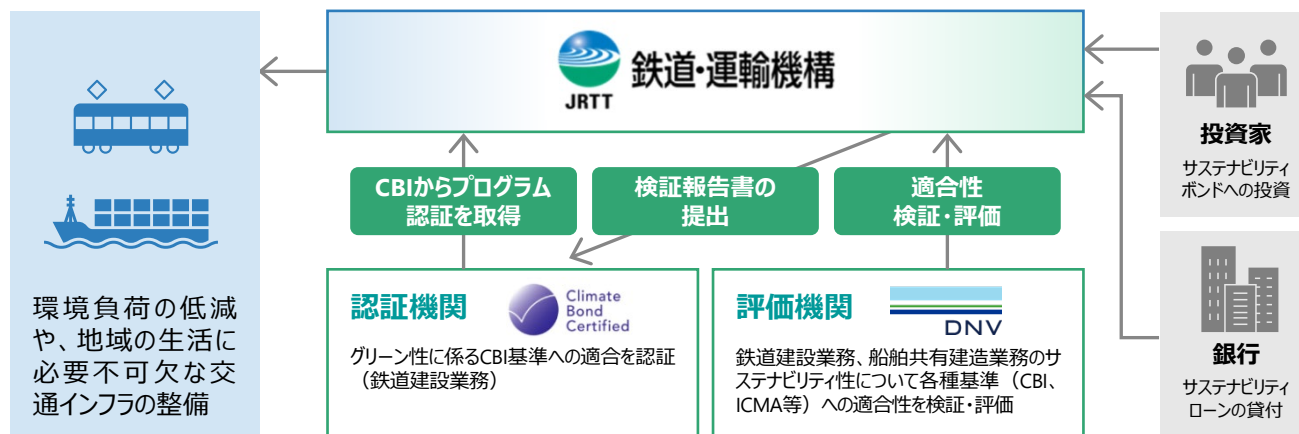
JRTT 鉄道・運輸機構

環境負荷の低減や、地域の生活に必要不可欠な交通インフラの整備

CBIからプログラム認証を取得

検証報告書の提出

適合性検証・評価

認証機関

Climate Bond Certified

グリーン性に係るCBI基準への適合を認証（鉄道建設業務）

評価機関

DNV

鉄道建設業務、船舶共有建造業務のサステナビリティ性について各種基準（CBI、ICMA等）への適合性を検証・評価

投資家

サステナビリティボンドへの投資

銀行

サステナビリティローンの貸付